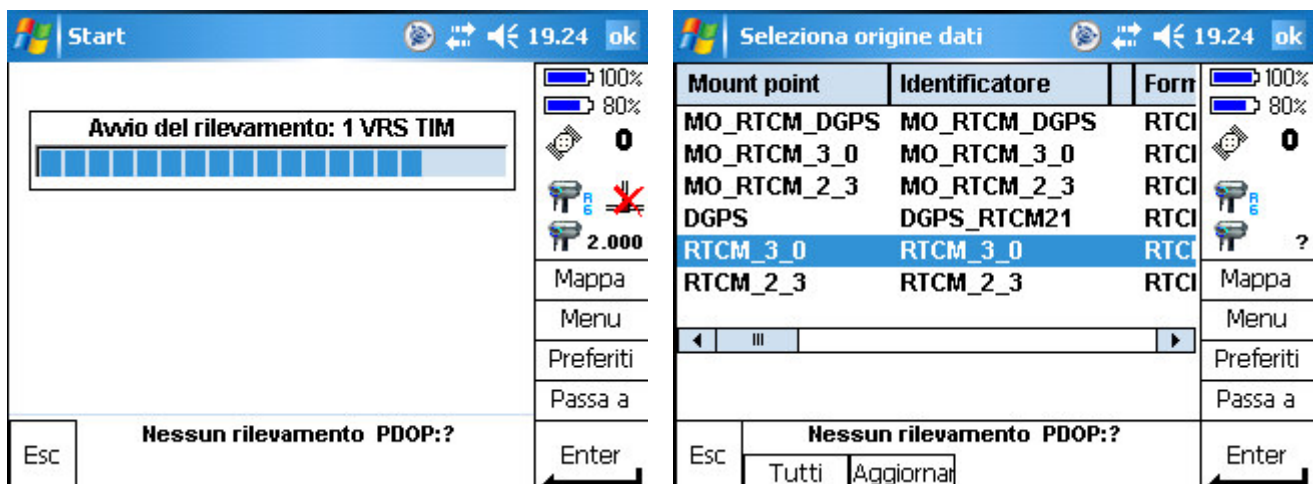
Start 19.24 ok

100%
80%
0
2.000

Avvio del rilevamento: 1 VRS TIM

Mappa
Menu
Preferiti
Passa a

Esc
Nessun rilevamento PDOP:?
Enter

Seleziona origine dati 19.24 ok

| Mount point | Identificatore | Form |
|---|---|---|
| MO_RTCM_DGPS | MO_RTCM_DGPS | RTCI |
| MO_RTCM_3_0 | MO_RTCM_3_0 | RTCI |
| MO_RTCM_2_3 | MO_RTCM_2_3 | RTCI |
| DGPS | DGPS_RTCM21 | RTCI |
| RTCM_3_0 | RTCM_3_0 | RTCI |
| RTCM_2_3 | RTCM_2_3 | RTCI |

100%
80%
0
?

Mappa
Menu
Preferiti
Passa a

Esc
Nessun rilevamento PDOP:?
Tutti
Aggiornar
Enter